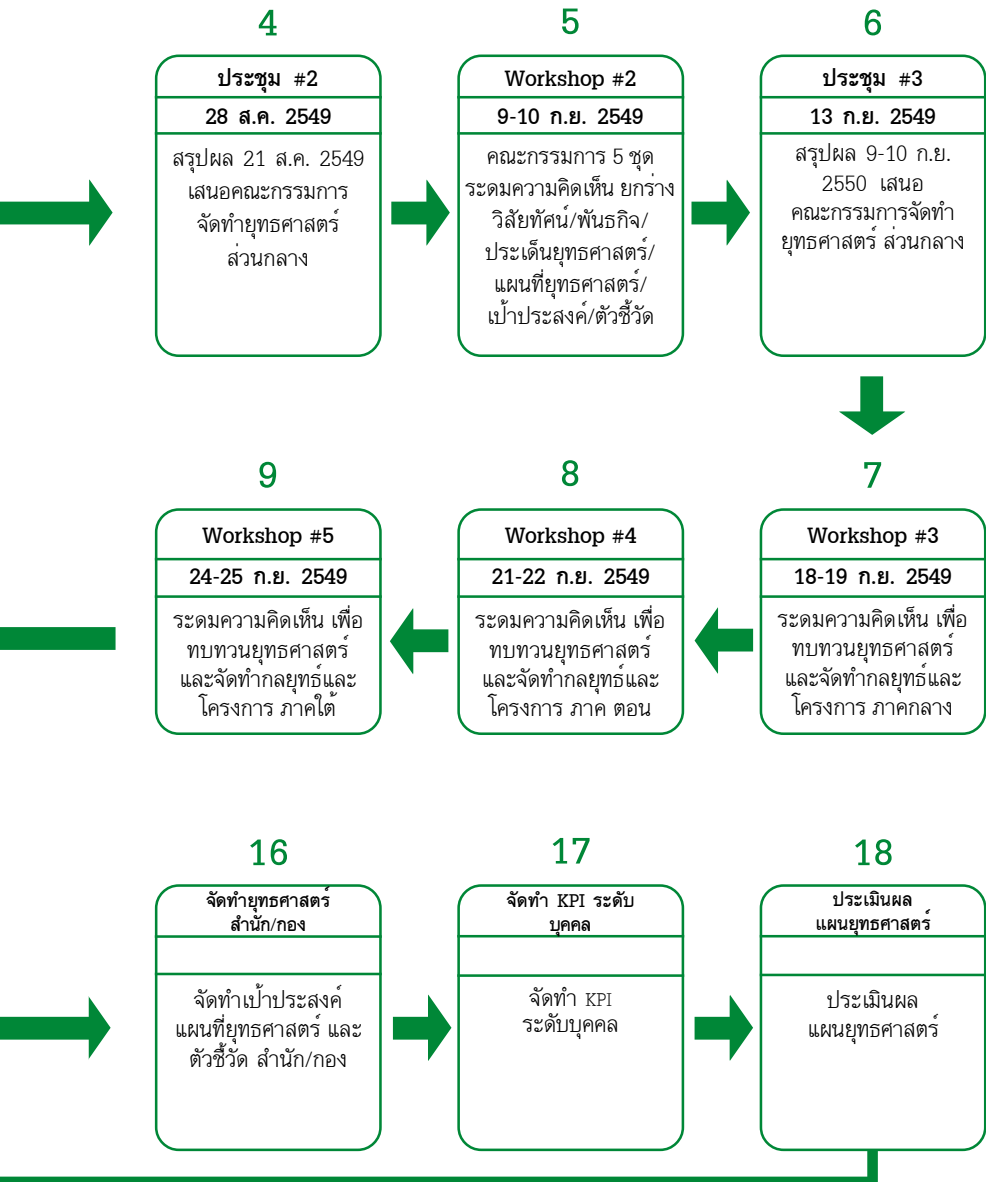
4

ประชุม #2

28 ส.ค. 2549

สรุปผล 21 ส.ค. 2549 เสนอคณะกรรมการจัดทำยุทธศาสตร์ส่วนกลาง

5

Workshop #2

9-10 ก.ย. 2549

คณะกรรมการ 5 ชุด ระดมความคิดเห็น ยกร่างวิสัยทัศน์/พันธกิจ/ประเด็นยุทธศาสตร์/แผนที่ยุทธศาสตร์/เป้าประสงค์/ตัวชี้วัด

6

ประชุม #3

13 ก.ย. 2549

สรุปผล 9-10 ก.ย. 2550 เสนอคณะกรรมการจัดทำยุทธศาสตร์ ส่วนกลาง

7

Workshop #3

18-19 ก.ย. 2549

ระดมความคิดเห็น เพื่อทบทวนยุทธศาสตร์และจัดทำกลยุทธ์และโครงการ ภาคกลาง

8

Workshop #4

21-22 ก.ย. 2549

ระดมความคิดเห็น เพื่อทบทวนยุทธศาสตร์และจัดทำกลยุทธ์และโครงการ ภาค ตอน

9

Workshop #5

24-25 ก.ย. 2549

ระดมความคิดเห็น เพื่อทบทวนยุทธศาสตร์และจัดทำกลยุทธ์และโครงการ ภาคใต้

16

จัดทำยุทธศาสตร์สำนัก/กอง

จัดทำเป้าประสงค์แผนที่ยุทธศาสตร์ และตัวชี้วัด สำนัก/กอง

17

จัดทำ KPI ระดับบุคคล

จัดทำ KPI ระดับบุคคล

18

ประเมินผลแผนยุทธศาสตร์

ประเมินผลแผนยุทธศาสตร์